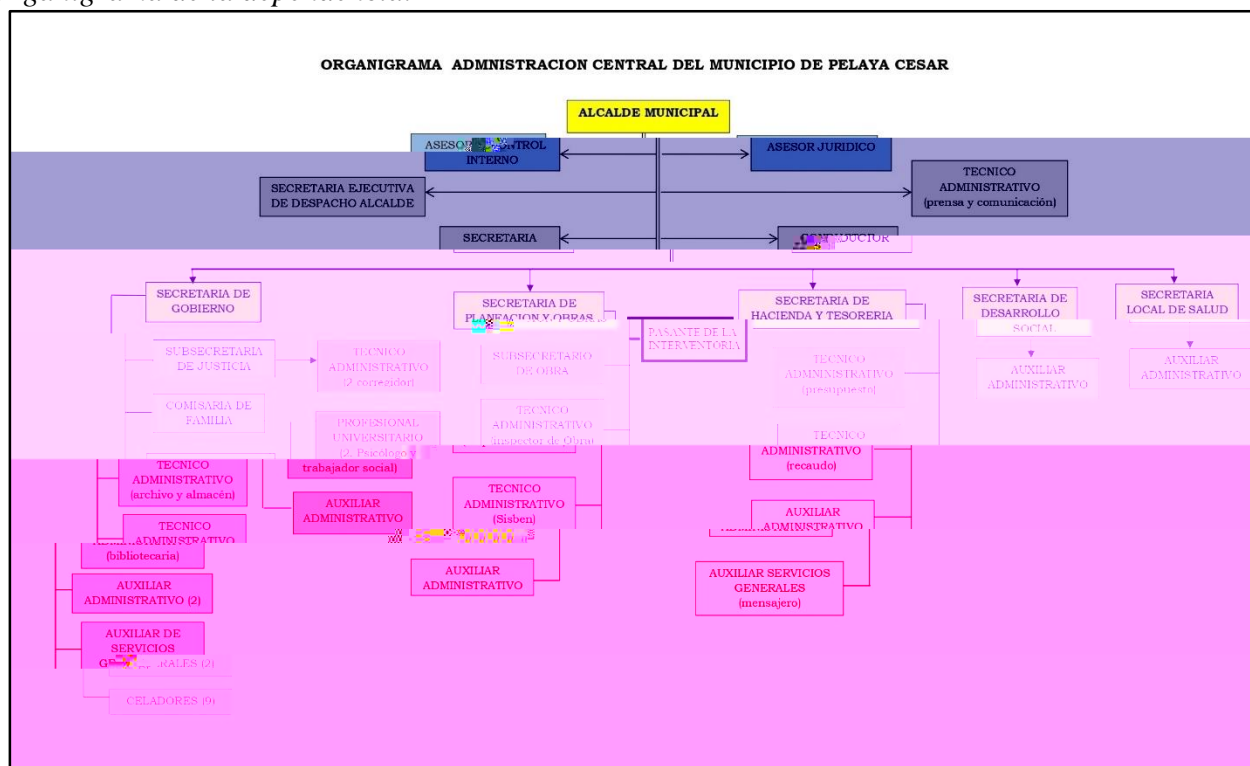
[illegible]

ORGANIGRAMA ADMNISTRACION CENTRAL DEL MUNICIPIO DE PELAYA CESAR

ALCALDE MUNICIPAL

ASESOR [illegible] CONTROL INTERNO

ASESOR JURIDICO

SECRETARIA EJECUTIVA DE DESPACHO ALCALDE

TECNICO ADMINISTRATIVO (prensa y comunicación)

SECRETARIA

CONDUCTOR

SECRETARIA DE GOBIERNO

SECRETARIA DE PLANEACION Y OBRAS

PASANTE DE LA INTERVENTORIA

SECRETARIA DE HACIENDA Y TESORERIA

SECRETARIA DE DESARROLLO SOCIAL

SECRETARIA LOCAL DE SALUD

SUBSECRETARIA DE JUSTICIA

TECNICO ADMINISTRATIVO (2 corregidor)

SUBSECRETARIO DE OBRA

TECNICO ADMINISTRATIVO (presupuesto)

AUXILIAR ADMINISTRATIVO

AUXILIAR ADMINISTRATIVO

COMISARIA DE FAMILIA

PROFESIONAL UNIVERSITARIO (2, Psicólogo y trabajador social)

TECNICO ADMINISTRATIVO (inspector de Obra)

TECNICO ADMINISTRATIVO (recaudo)

TECNICO ADMINISTRATIVO (archivo y almacén)

AUXILIAR ADMINISTRATIVO

TECNICO ADMINISTRATIVO (Sisben)

AUXILIAR ADMINISTRATIVO

TECNICO ADMINISTRATIVO (bibliotecaria)

AUXILIAR ADMINISTRATIVO

AUXILIAR ADMINISTRATIVO (2)

AUXILIAR SERVICIOS GENERALES (mensajero)

AUXILIAR DE SERVICIOS GENERALES (2)

CELADORES (9)